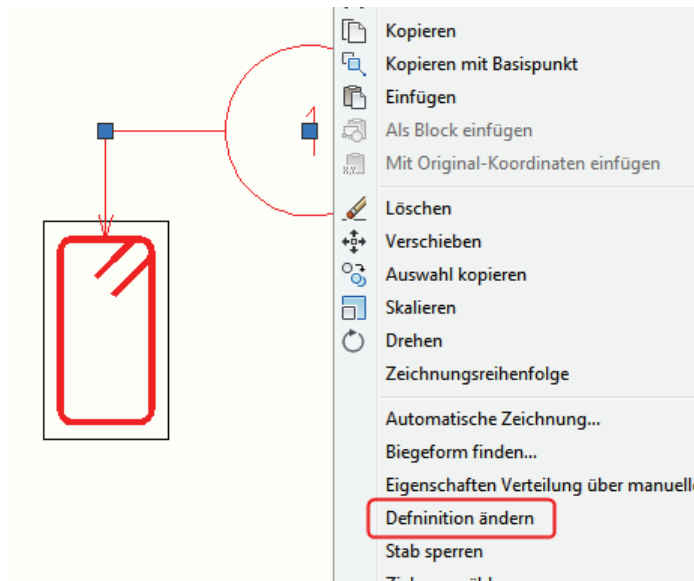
Kopieren
Kopieren mit Basispunkt
Einfügen
Als Block einfügen
Mit Original-Koordinaten einfügen
Löschen
Verschieben
Auswahl kopieren
Skalieren
Drehen
Zeichnungsreihenfolge
Automatische Zeichnung...
Biegeform finden...
Eigenschaften Verteilung über manuell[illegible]
Defninition ändern
Stab sperren
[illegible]